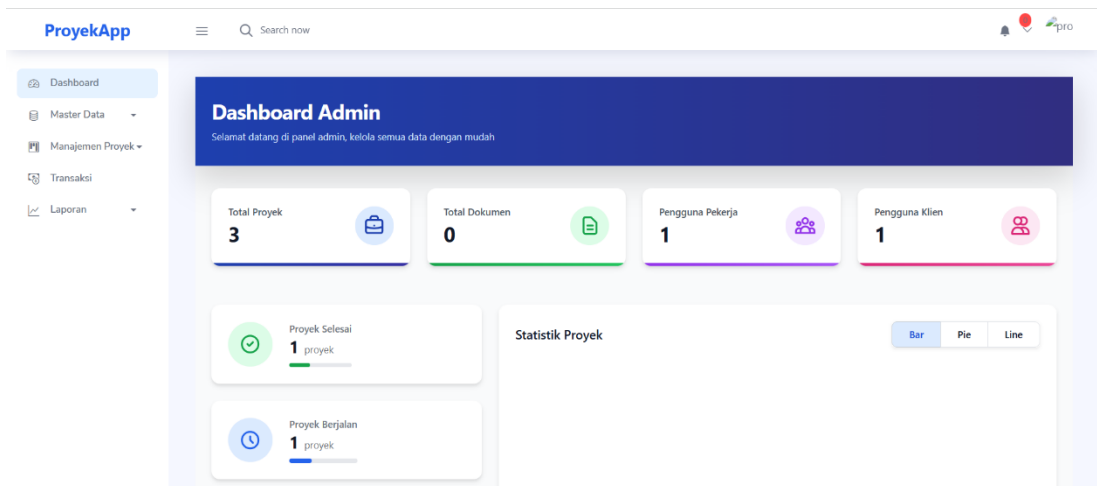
ProyekApp

Search now

pro

Dashboard

Master Data

Manajemen Proyek

Transaksi

Laporan

Dashboard Admin

Selamat datang di panel admin, kelola semua data dengan mudah

Total Proyek
3

Total Dokumen
0

Pengguna Pekerja
1

Pengguna Klien
1

Proyek Selesai
1 proyek

Proyek Berjalan
1 proyek

Statistik Proyek

Bar Pie Line